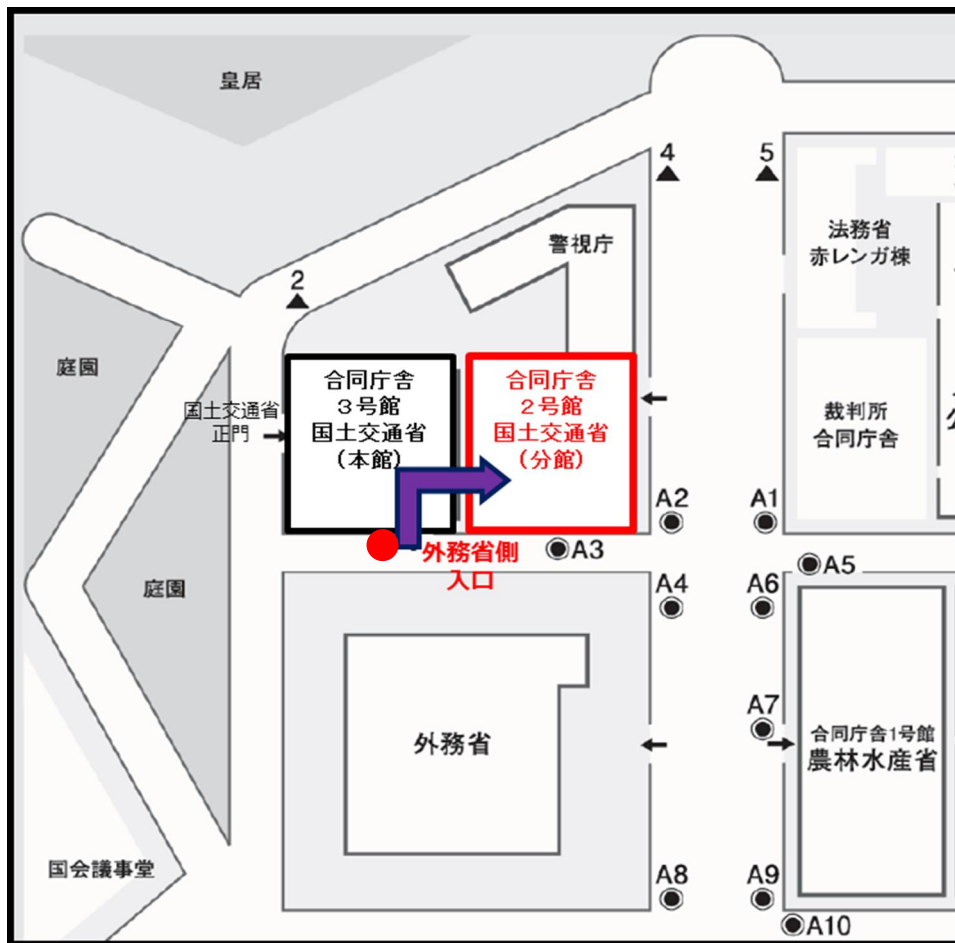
皇居

4

5

法務省
赤レンガ棟

警視庁

2

庭園

合同庁舎
3号館
国土交通省
(本館)

合同庁舎
2号館
国土交通省
(分館)

裁判所
合同庁舎

国土交通省
正門

A2

A1

外務省側
入口

A3

A5

A4

A6

庭園

外務省

A7

合同庁舎1号館
農林水産省

国会議事堂

A8

A9

A10